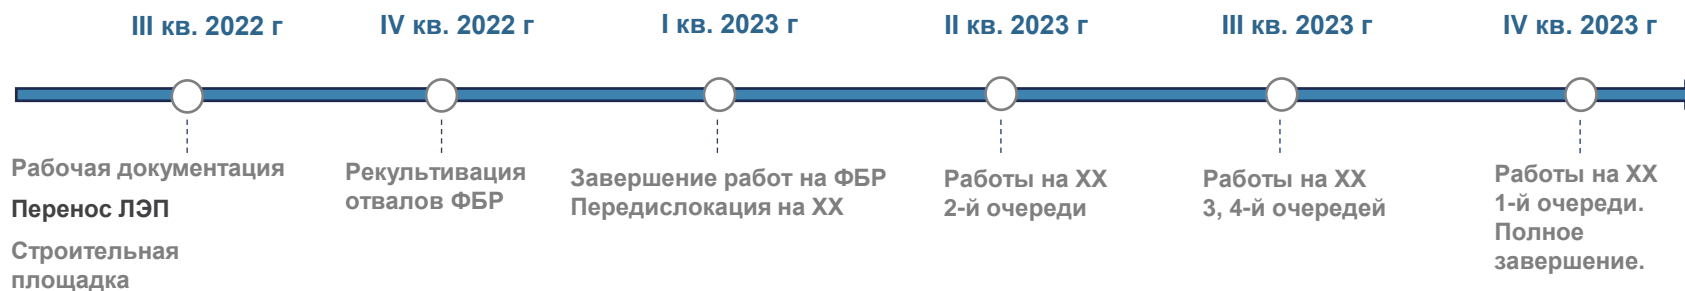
III кв. 2022 г
IV кв. 2022 г
I кв. 2023 г
II кв. 2023 г
III кв. 2023 г
IV кв. 2023 г

Рабочая документация

Перенос ЛЭП

Строительная площадка

Рекультивация отвалов ФБР

Завершение работ на ФБР
Передислокация на ХХ

Работы на ХХ 2-й очереди

Работы на ХХ 3, 4-й очередей

Работы на ХХ 1-й очереди. Полное завершение.